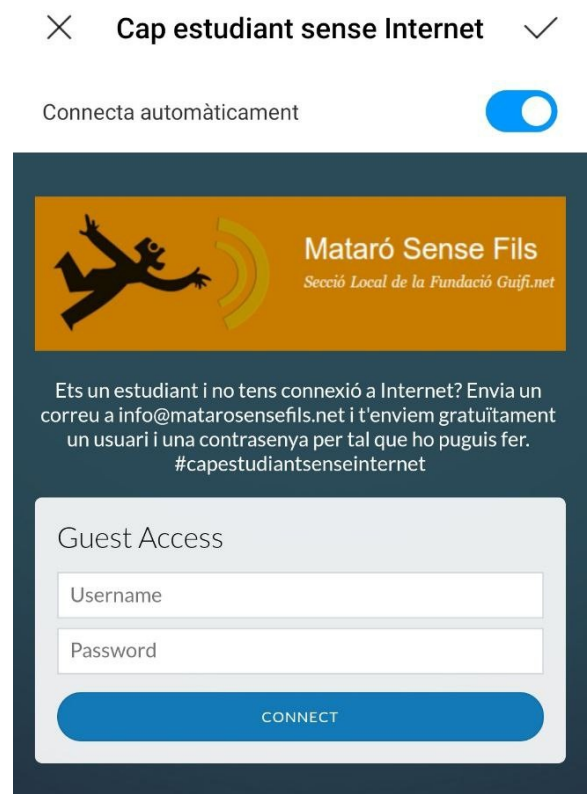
Cap estudiant sense Internet

Connecta automàticament

Mataró Sense Fils
Secció Local de la Fundació Guifi.net

Ets un estudiant i no tens connexió a Internet? Envia un correu a info@matarosensefils.net i t'enviem gratuïtament un usuari i una contrasenya per tal que ho puguis fer. #capestudiantsenseinternet

Guest Access

Username

Password

CONNECT